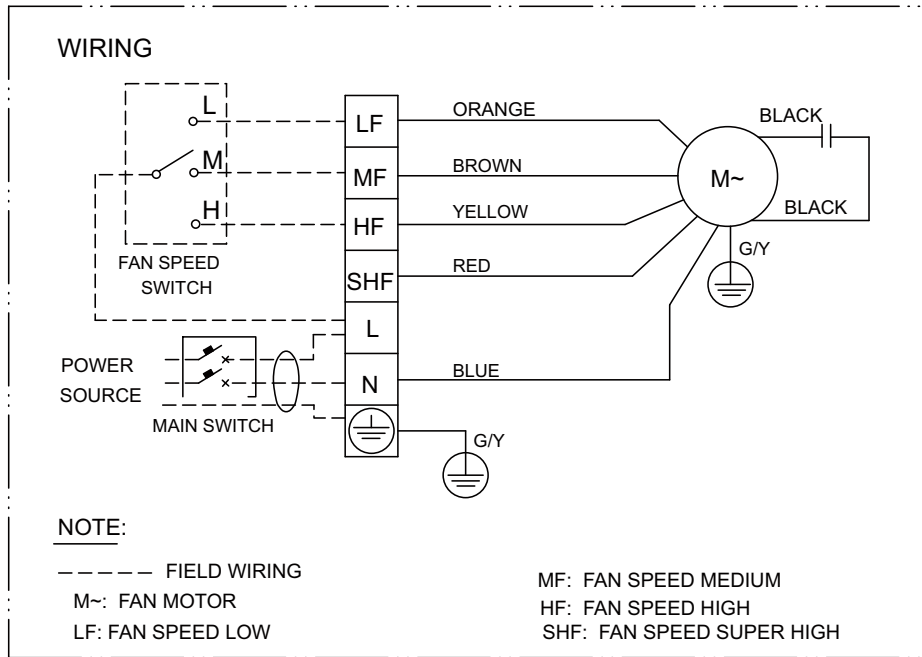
WIRING

L
M
H
FAN SPEED SWITCH

LF
MF
HF
SHF
L
N

ORANGE
BROWN
YELLOW
RED
BLUE

BLACK
M~
BLACK
G/Y

POWER SOURCE
MAIN SWITCH
G/Y

NOTE:

– – – – – FIELD WIRING
M~: FAN MOTOR
LF: FAN SPEED LOW

MF: FAN SPEED MEDIUM
HF: FAN SPEED HIGH
SHF: FAN SPEED SUPER HIGH